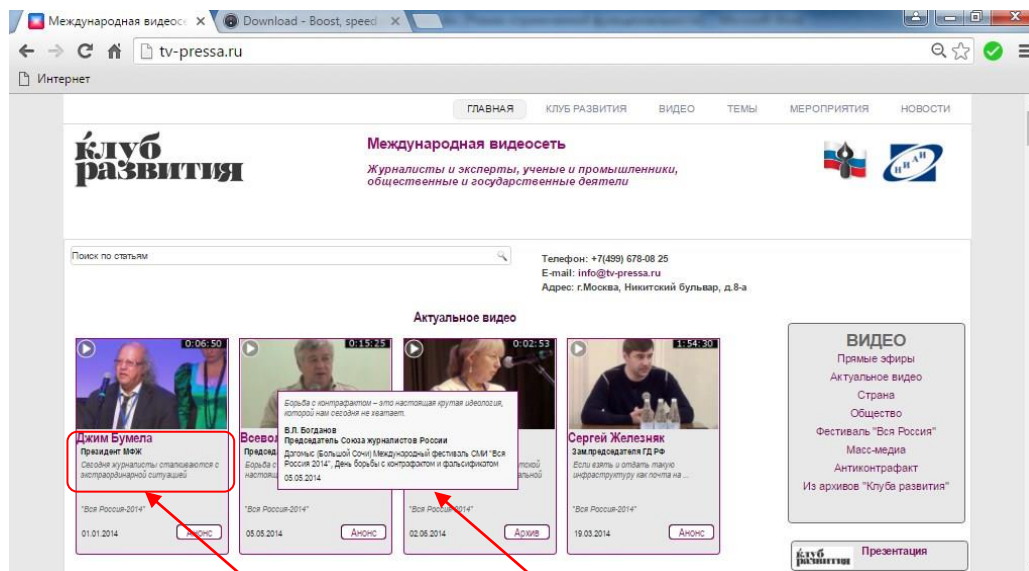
Международная видеос × Download - Boost, speed ×

tv-pressa.ru

Интернет

ГЛАВНАЯ КЛУБ РАЗВИТИЯ ВИДЕО ТЕМЫ МЕРОПРИЯТИЯ НОВОСТИ

клуб развития

Международная видеосеть

Журналисты и эксперты, ученые и промышленники, общественные и государственные деятели

Поиск по статьям

Телефон: +7(499) 678-08 25
E-mail: info@tv-pressa.ru
Адрес: г.Москва, Никитский бульвар, д.8-а

Актуальное видео

0:06:50
Джим Бумела
Президент МФЖ
Сегодня журналисты сталкиваются с экстраординарной ситуацией
"Вся Россия-2014"
01.01.2014 Анонс

0:15:25
Всевол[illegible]
Председ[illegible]
Борьба с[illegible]
настоящ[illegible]
"Вся Россия-2014"
05.05.2014 Анонс

Борьба с контрафактом – это настоящая крутая идеология, которой нам сегодня не хватает.
В.Л. Богданов
Председатель Союза журналистов России
Дагомыс (Большой Сочи) Международный фестиваль СМИ "Вся Россия 2014", День борьбы с контрафактом и фальсификатом
05.05.2014

0:02:53
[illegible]
"Вся Россия-2014"
02.06.2014 Архив

1:54:30
Сергей Железняк
Зам.председателя ГД РФ
Если взять и отдать такую инфраструктуру как почта на ...
"Вся Россия-2014"
19.03.2014 Анонс

ВИДЕО
Прямые эфиры
Актуальное видео
Страна
Общество
Фестиваль "Вся Россия"
Масс-медиа
Антиконтрафакт
Из архивов "Клуба развития"

клуб развития
Презентация